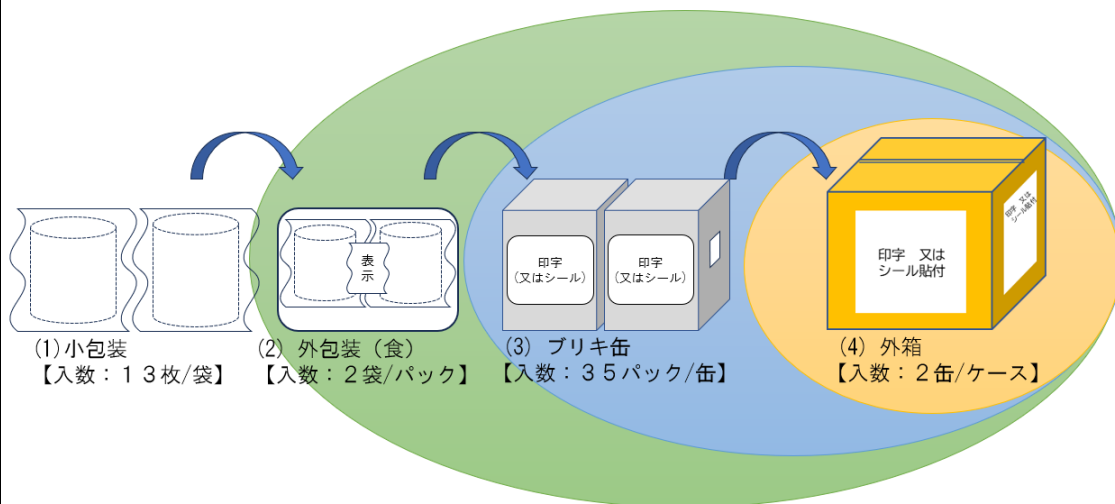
(1) 小包装
【入数：１３枚/袋】

表示

(2) 外包装（食）
【入数：２袋/パック】

印字
(又はシール)

印字
(又はシール)

(3) ブリキ缶
【入数：３５パック/缶】

印字　又は
シール貼付

印字　又は
シール貼付

(4) 外箱
【入数：２缶/ケース】